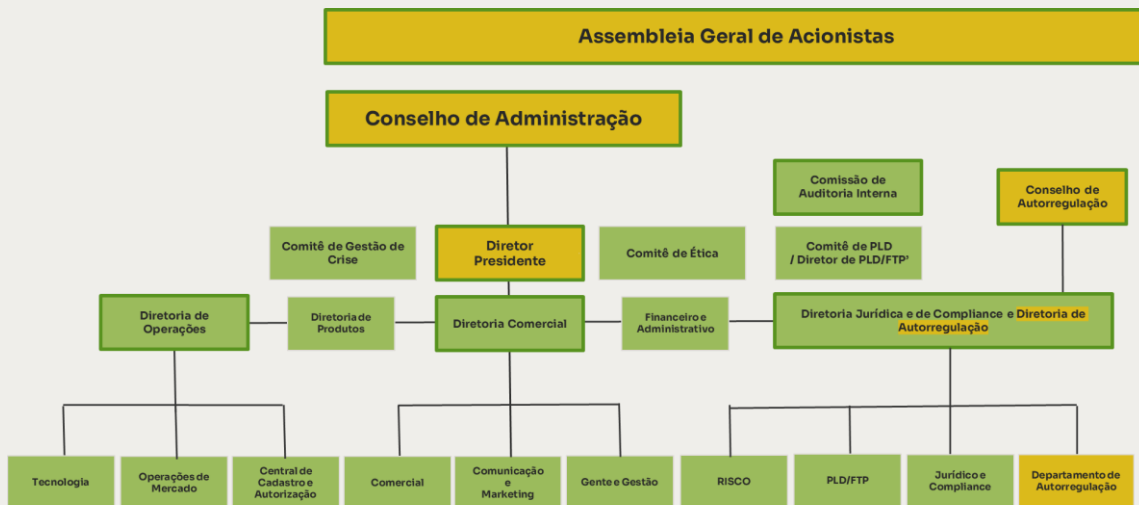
Assembleia Geral de Acionistas

Conselho de Administração

Comissão de Auditoria Interna

Conselho de Autorregulação

Comitê de Gestão de Crise

Diretor Presidente

Comitê de Ética

Comitê de PLD / Diretor de PLD/FTP¹

Diretoria de Operações

Diretoria de Produtos

Diretoria Comercial

Financeiro e Administrativo

Diretoria Jurídica e de Compliance e Diretoria de Autorregulação

Tecnologia

Operações de Mercado

Central de Cadastro e Autorização

Comercial

Comunicação e Marketing

Gente e Gestão

RISCO

PLD/FTP

Jurídico e Compliance

Departamento de Autorregulação